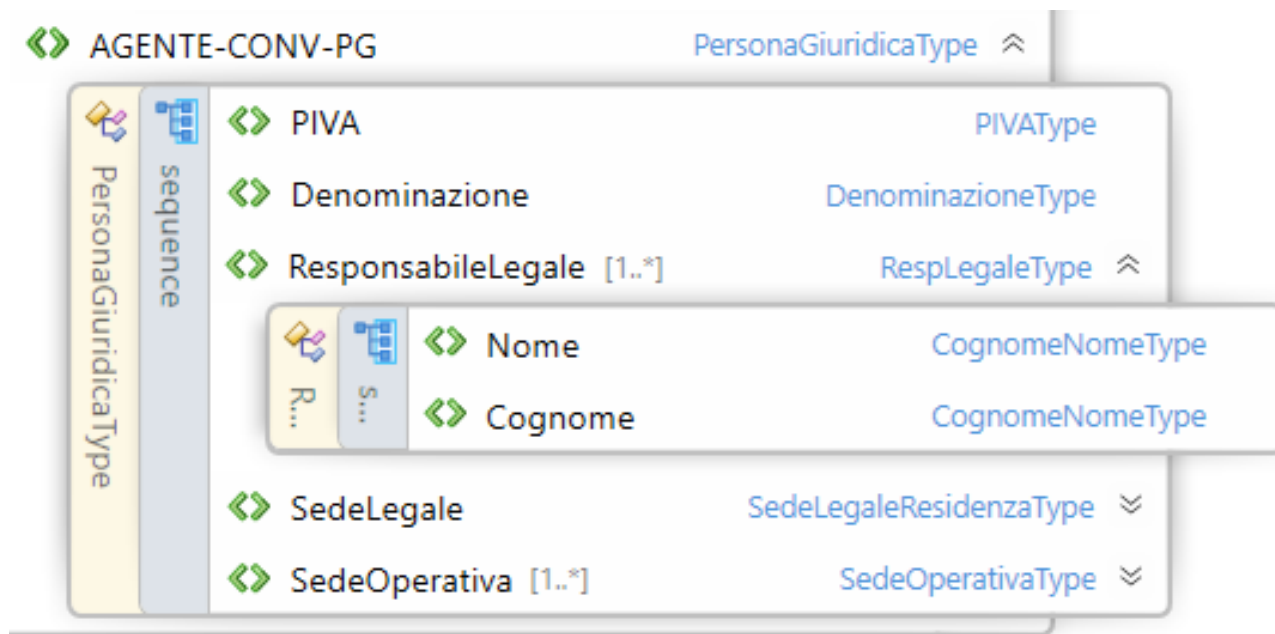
AGENTE-CONV-PG PersonaGiuridicaType

PersonaGiuridicaType

sequence

PIVA PIVAType

Denominazione DenominazioneType

ResponsabileLegale [1..*] RespLegaleType

R...

s...

Nome CognomeNomeType

Cognome CognomeNomeType

SedeLegale SedeLegaleResidenzaType

SedeOperativa [1..*] SedeOperativaType